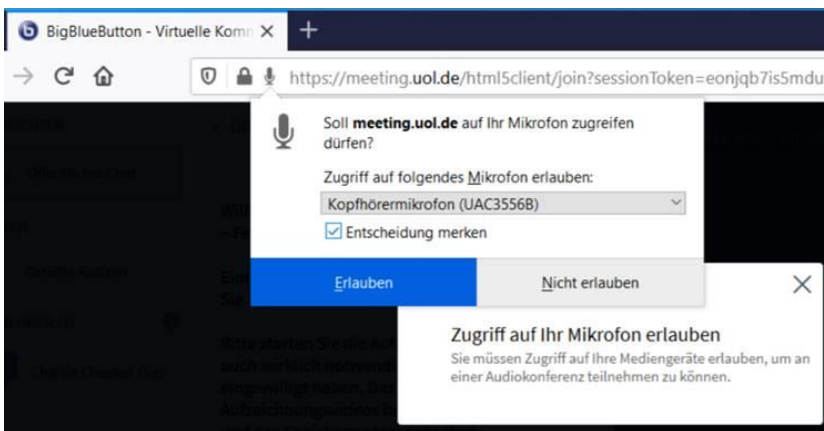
BigBlueButton - Virtuelle Komm ×

+

https://meeting.uol.de/html5client/join?sessionToken=eonjqb7is5mdu

Soll **meeting.uol.de** auf Ihr Mikrofon zugreifen dürfen?

Zugriff auf folgendes Mikrofon erlauben:

Kopfhörermikrofon (UAC3556B)

Entscheidung merken

Erlauben

Nicht erlauben

×

Zugriff auf Ihr Mikrofon erlauben

Sie müssen Zugriff auf Ihre Mediengeräte erlauben, um an einer Audiokonferenz teilnehmen zu können.